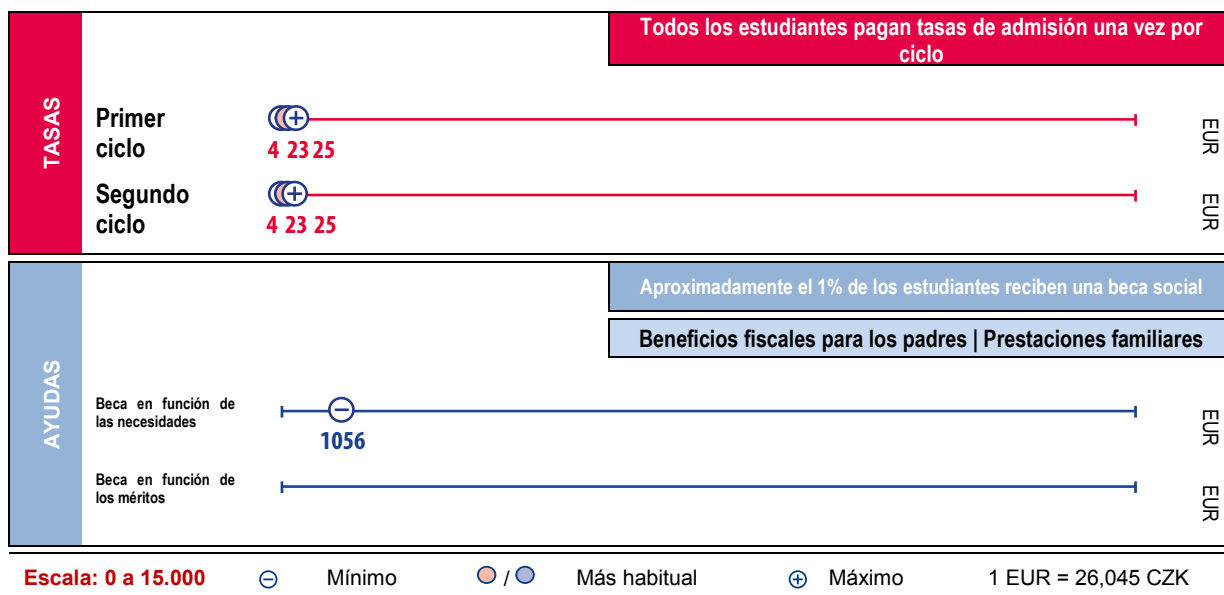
TASAS

Todos los estudiantes pagan tasas de admisión una vez por ciclo

Primer ciclo
4 23 25
EUR

Segundo ciclo
4 23 25
EUR

AYUDAS

Aproximadamente el 1% de los estudiantes reciben una beca social

Beneficios fiscales para los padres | Prestaciones familiares

Beca en función de las necesidades
1056
EUR

Beca en función de los méritos
EUR

Escala: 0 a 15.000 ⊖ Mínimo / Más habitual ⊕ Máximo 1 EUR = 26,045 CZK